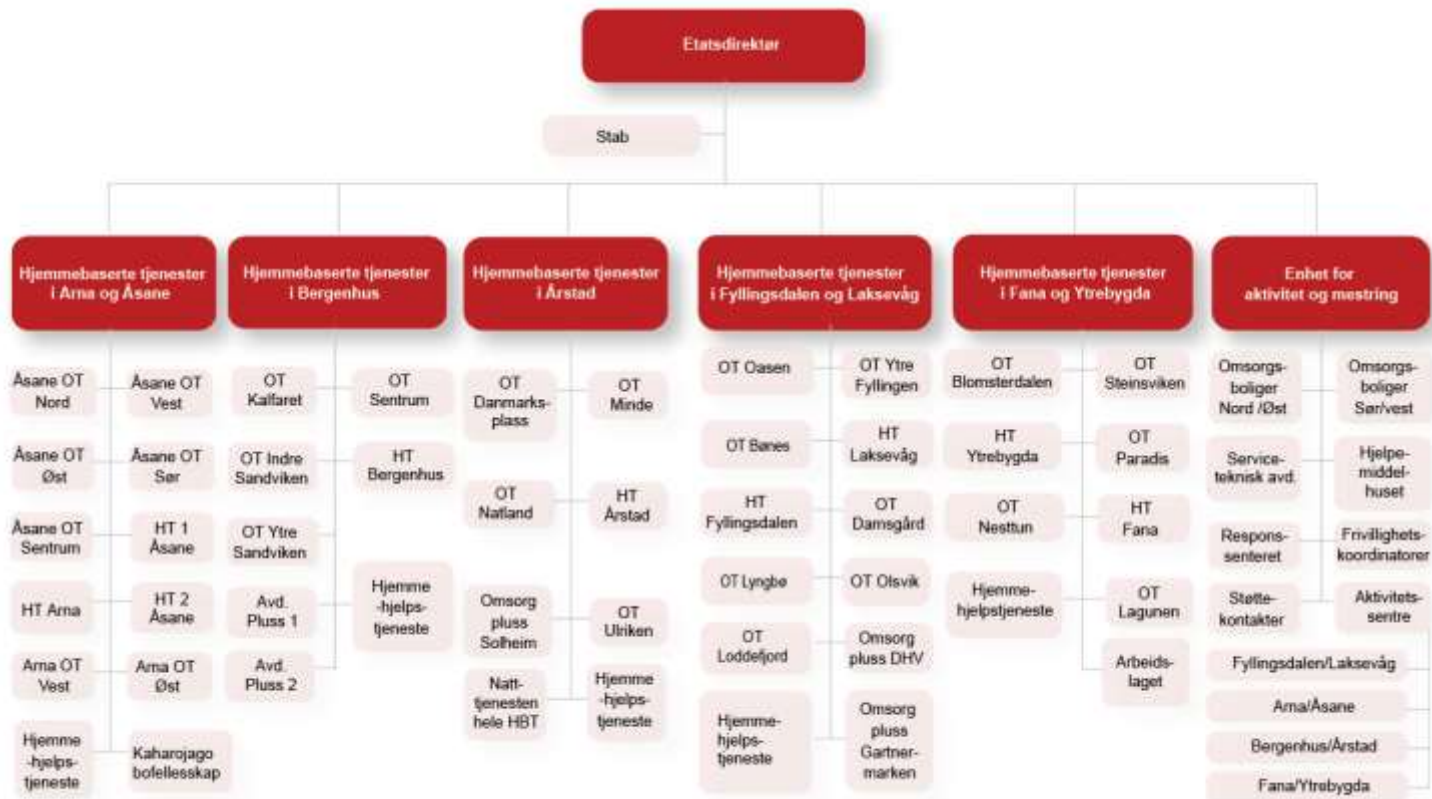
Etatsdirektør

Stab

Hjemmebaserte tjenester i Arna og Åsane

Åsane OT Nord
Åsane OT Vest
Åsane OT Øst
Åsane OT Sør
Åsane OT Sentrum
HT 1 Åsane
HT Arna
HT 2 Åsane
Arna OT Vest
Arna OT Øst
Hjemme-hjelpstjeneste
Kaharojago bofellesskap

Hjemmebaserte tjenester i Bergenhus

OT Kalfaret
OT Sentrum
OT Indre Sandviken
HT Bergenhus
OT Ytre Sandviken
Avd. Pluss 1
Hjemme-hjelpstjeneste
Avd. Pluss 2

Hjemmebaserte tjenester i Årstad

OT Danmarksplass
OT Minde
OT Natland
HT Årstad
Omsorg pluss Solheim
OT Ulriken
Natttjenesten hele HBT
Hjemme-hjelpstjeneste

Hjemmebaserte tjenester i Fyllingsdalen og Laksevåg

OT Oasen
OT Ytre Fyllingen
OT Bønes
HT Laksevåg
HT Fyllingsdalen
OT Damsgård
OT Lyngbø
OT Olsvik
OT Loddefjord
Omsorg pluss DHV
Hjemme-hjelpstjeneste
Omsorg pluss Gartnermarken

Hjemmebaserte tjenester i Fana og Ytrebygda

OT Blomsterdalen
OT Steinsviken
HT Ytrebygda
OT Paradis
OT Nesttun
HT Fana
Hjemme-hjelpstjeneste
OT Lagunen
Arbeidslaget

Enhet for aktivitet og mestring

Omsorgsboliger Nord /Øst
Omsorgsboliger Sør/vest
Serviceteknisk avd.
Hjelpemiddelhuset
Responssenteret
Frivillighetskoordinatorer
Støttekontakter
Aktivitetssentre
Fyllingsdalen/Laksevåg
Arna/Åsane
Bergenhus/Årstad
Fana/Ytrebygda